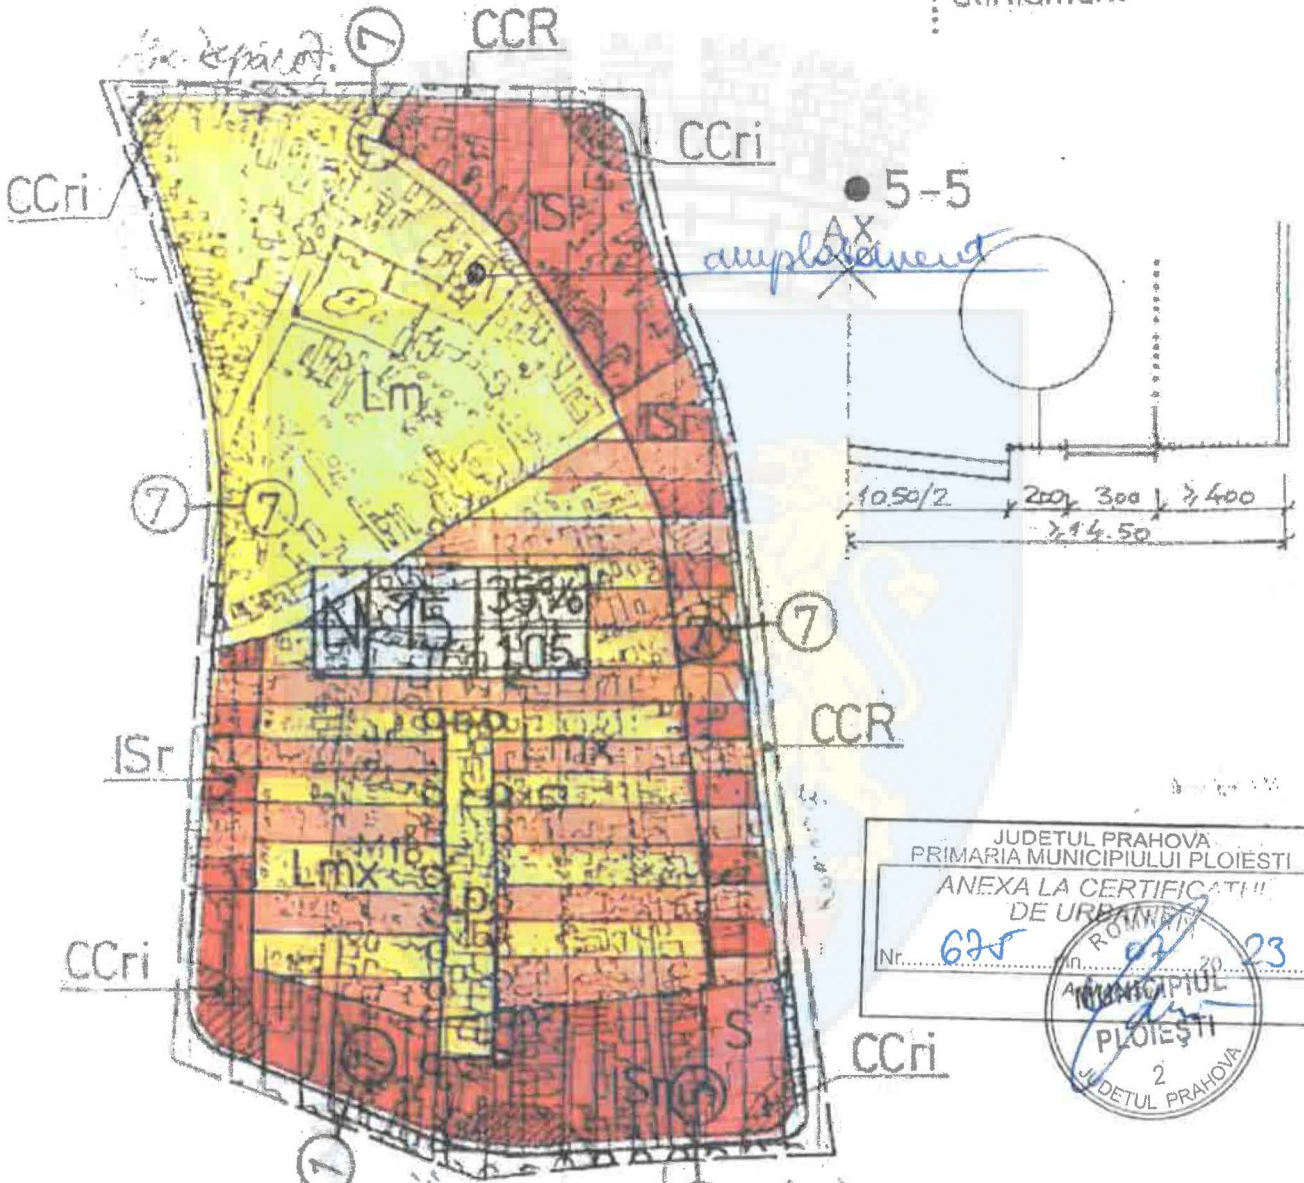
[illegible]
7
CCR
CCri
CCri
5-5
ISr
AX
amplasament
Lm
ISr
7
7
10.50/2
2.00
3.00
≥4.00
≥14.50
N 15
35%
105
7
7
Lmx
CCR
ISr
Lmx
Lp
CCri
CCri
S
ISr
JUDETUL PRAHOVA
PRIMARIA MUNICIPIULUI PLOIESTI
ANEXA LA CERTIFICATUL DE URBANISM
Nr. 625 din 07 20 23
ROMANIA
MUNICIPIUL
PLOIEŞTI
2
JUDETUL PRAHOVA